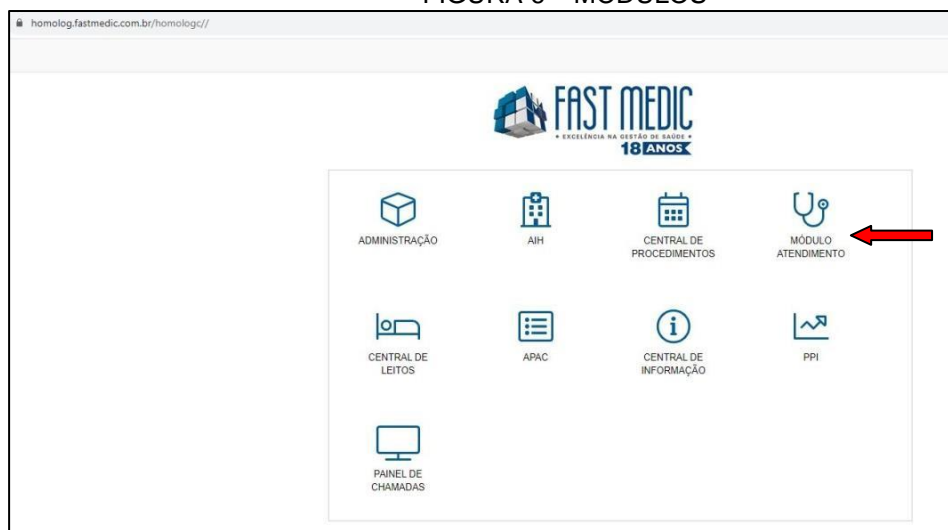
FIGURA 3 – MÓDULOS

homolog.fastmedic.com.br/homologc//

FAST MEDIC
• EXCELÊNCIA NA GESTÃO DE SAÚDE •
18 ANOS

ADMINISTRAÇÃO

AIH

CENTRAL DE PROCEDIMENTOS

MÓDULO ATENDIMENTO

CENTRAL DE LEITOS

APAC

CENTRAL DE INFORMAÇÃO

PPI

PAINEL DE CHAMADAS